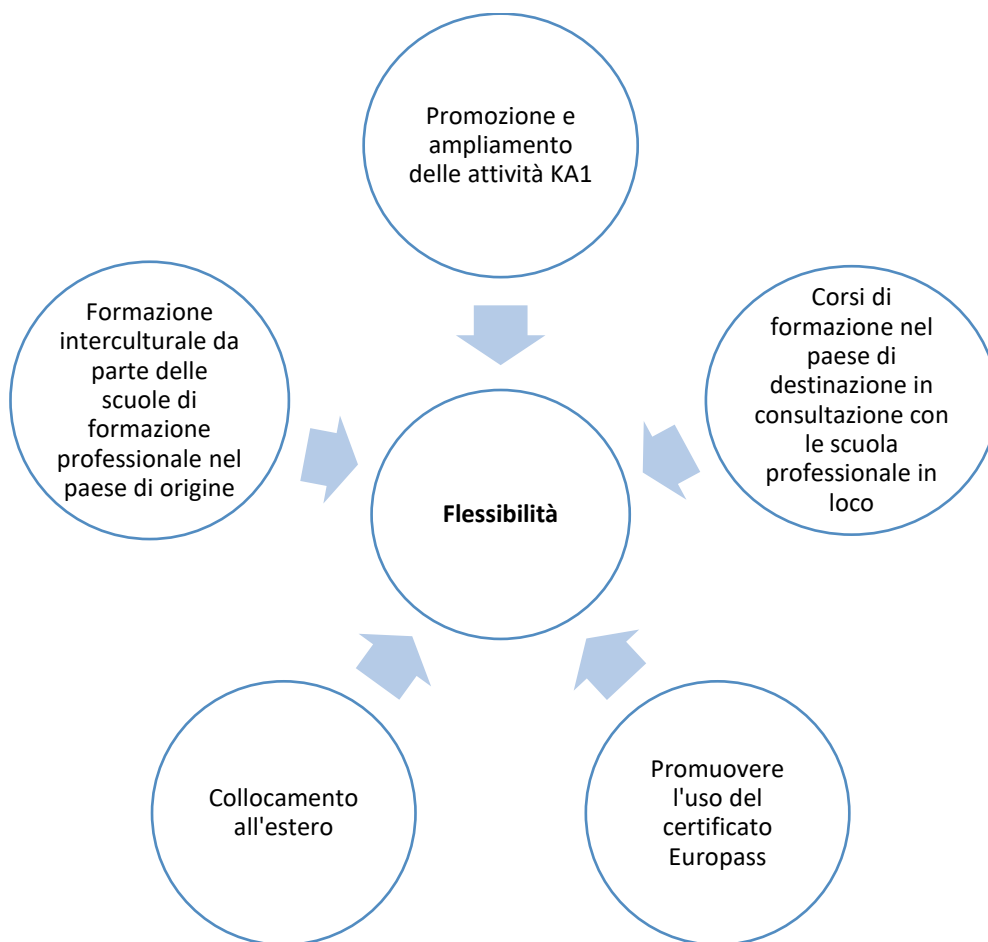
Promozione e ampliamento delle attività KA1

Formazione interculturale da parte delle scuole di formazione professionale nel paese di origine

Corsi di formazione nel paese di destinazione in consultazione con le scuola professionale in loco

Flessibilità

Collocamento all'estero

Promuovere l'uso del certificato Europass